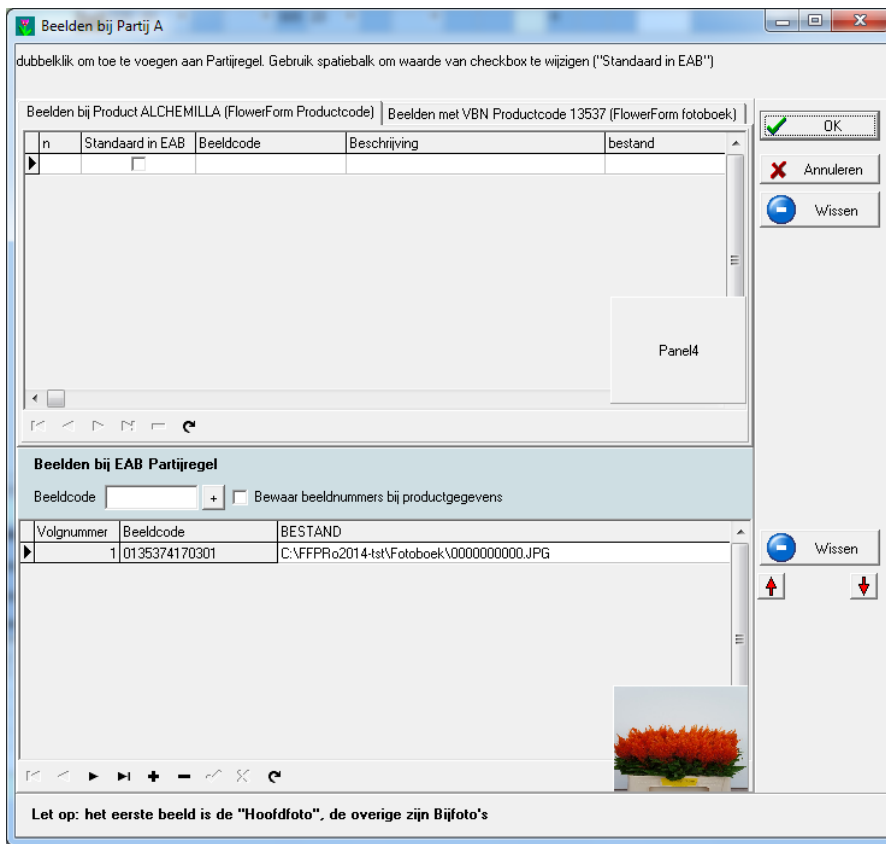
Beelden bij Partij A

dubbelklik om toe te voegen aan Partijregel. Gebruik spatiebalk om waarde van checkbox te wijzigen ("Standaard in EAB")

Beelden bij Product ALCHEMILLA (FlowerForm Productcode) | Beelden met VBN Productcode 13537 (FlowerForm fotoboek)

| n | Standaard in EAB | Beeldcode | Beschrijving | bestand |
|---|---|---|---|---|
| | ☐ | | | |

Panel4

OK

Annuleren

Wissen

Beelden bij EAB Partijregel

Beeldcode + Bewaar beeldnummers bij productgegevens

| Volgnummer | Beeldcode | BESTAND |
|---|---|---|
| 1 | 0135374170301 | C:\FFPRo2014-tst\Fotoboek\0000000000.JPG |

Wissen

Let op: het eerste beeld is de "Hoofdfoto", de overige zijn Bijfoto's